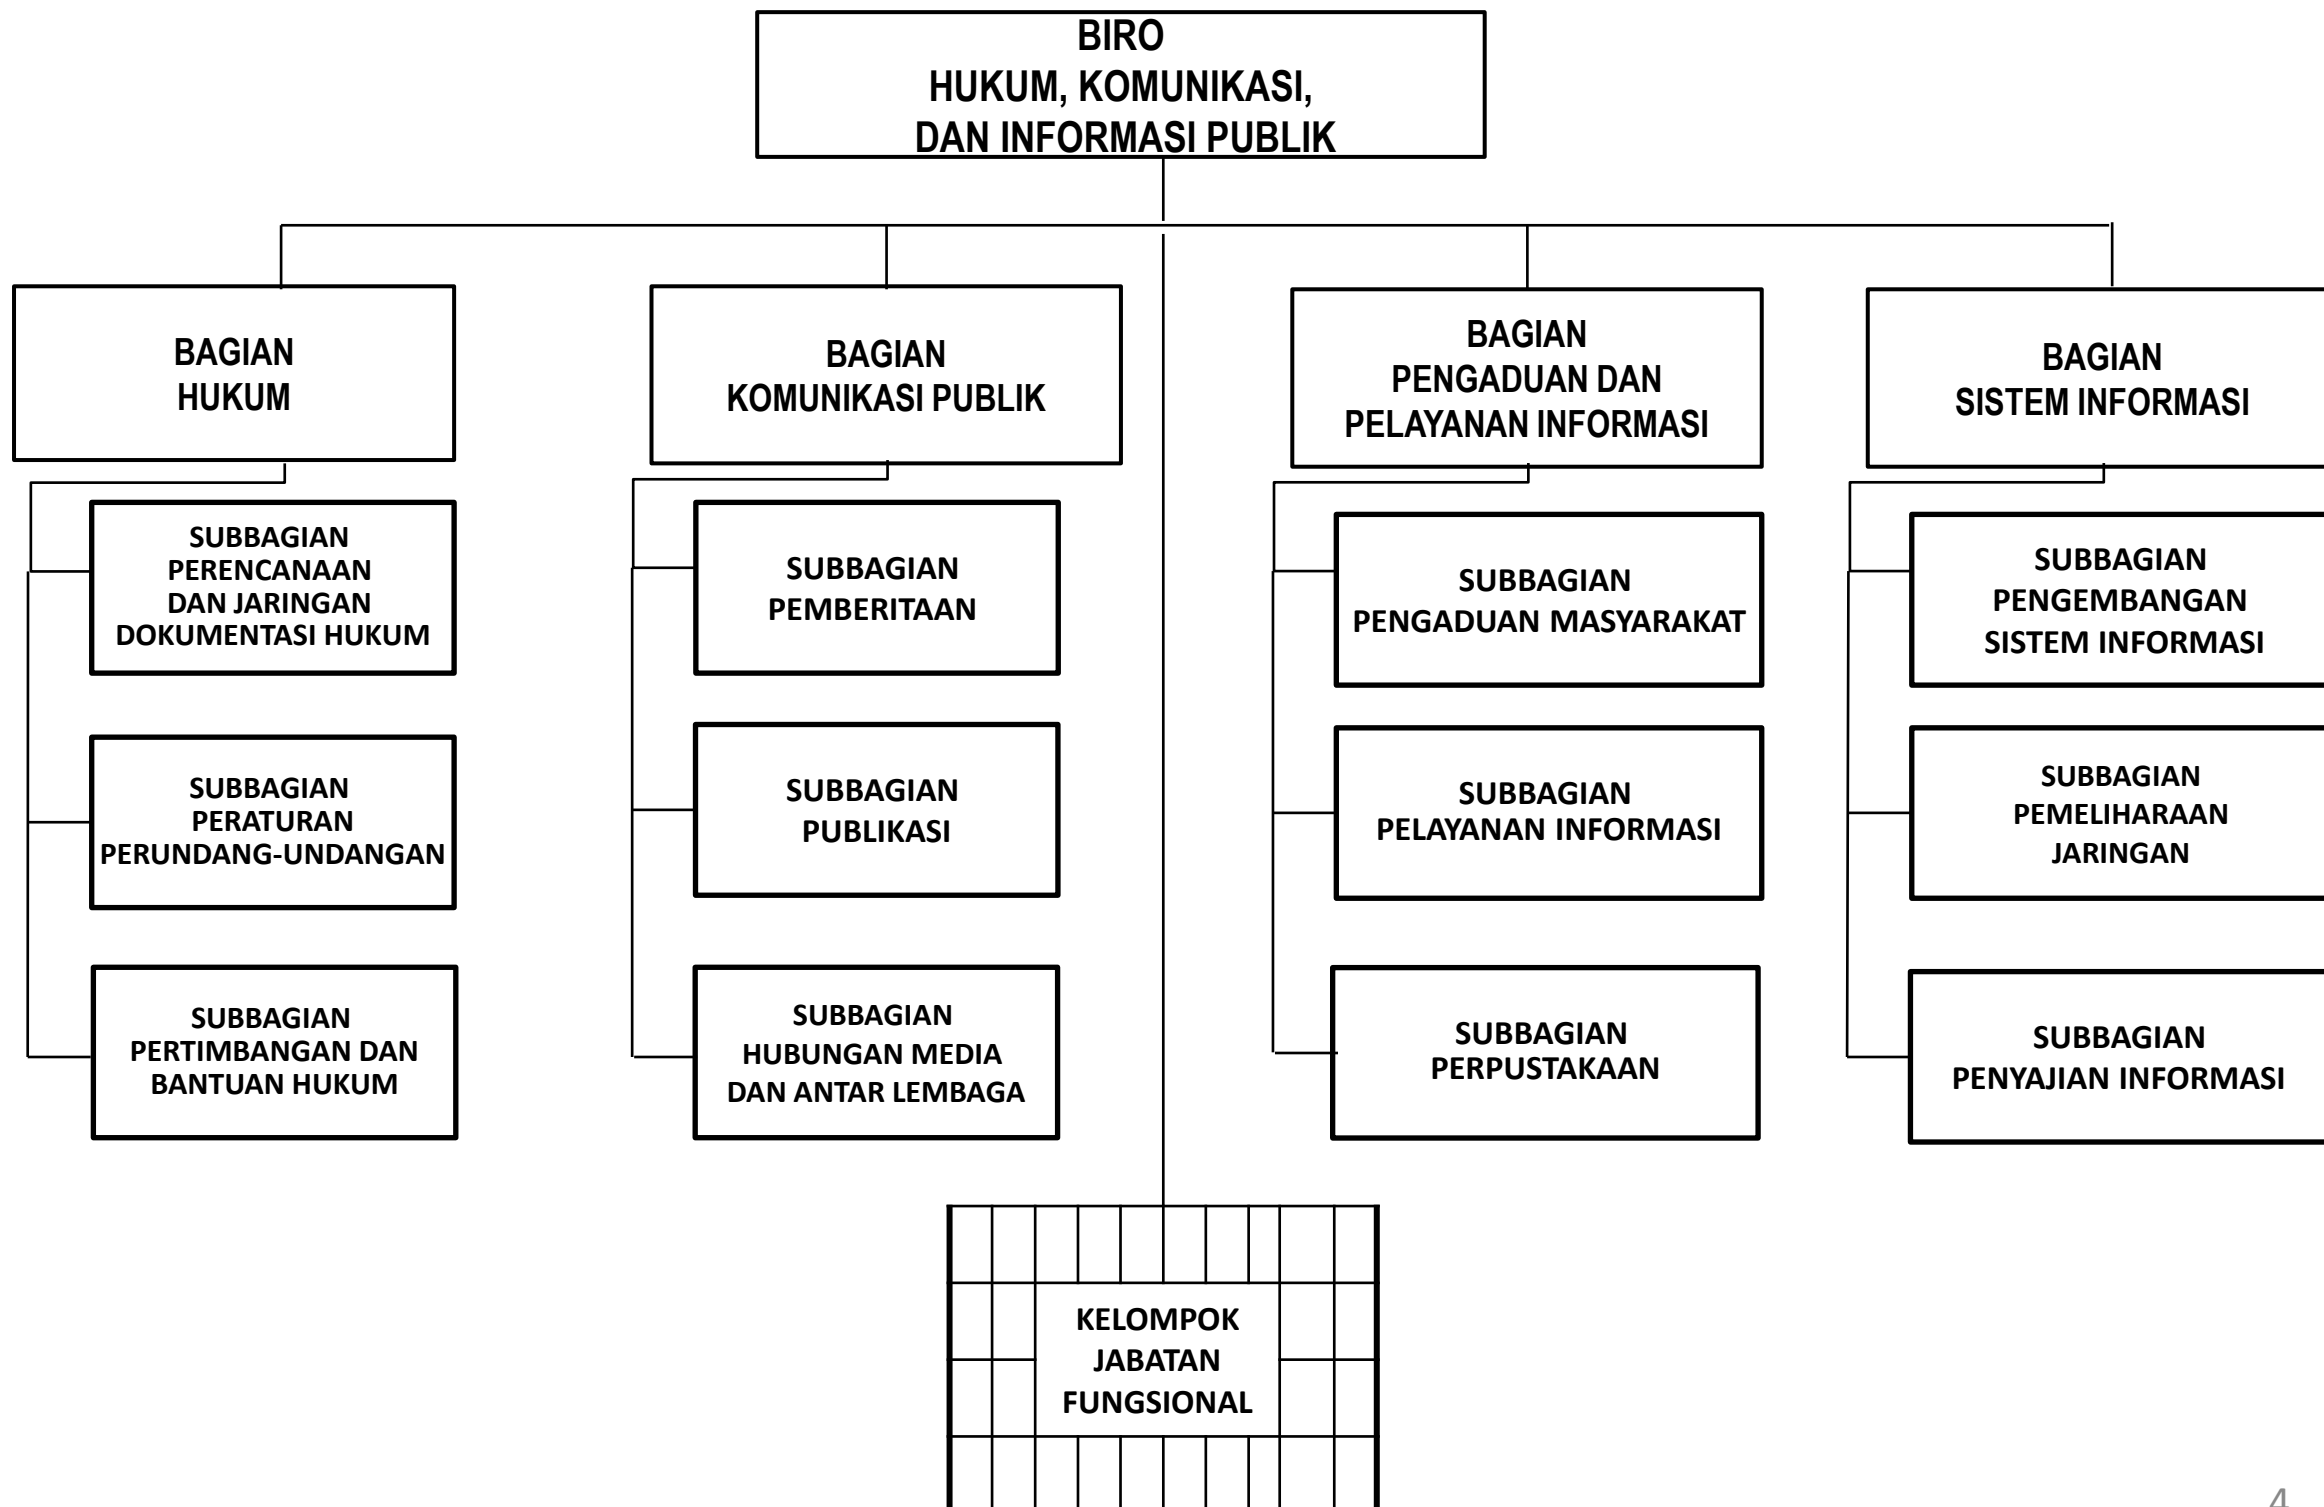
BIRO
HUKUM, KOMUNIKASI,
DAN INFORMASI PUBLIK

BAGIAN
HUKUM

SUBBAGIAN
PERENCANAAN
DAN JARINGAN
DOKUMENTASI HUKUM

SUBBAGIAN
PERATURAN
PERUNDANG-UNDANGAN

SUBBAGIAN
PERTIMBANGAN DAN
BANTUAN HUKUM

BAGIAN
KOMUNIKASI PUBLIK

SUBBAGIAN
PEMBERITAAN

SUBBAGIAN
PUBLIKASI

SUBBAGIAN
HUBUNGAN MEDIA
DAN ANTAR LEMBAGA

BAGIAN
PENGADUAN DAN
PELAYANAN INFORMASI

SUBBAGIAN
PENGADUAN MASYARAKAT

SUBBAGIAN
PELAYANAN INFORMASI

SUBBAGIAN
PERPUSTAKAAN

BAGIAN
SISTEM INFORMASI

SUBBAGIAN
PENGEMBANGAN
SISTEM INFORMASI

SUBBAGIAN
PEMELIHARAAN
JARINGAN

SUBBAGIAN
PENYAJIAN INFORMASI

KELOMPOK
JABATAN
FUNGSIONAL

4